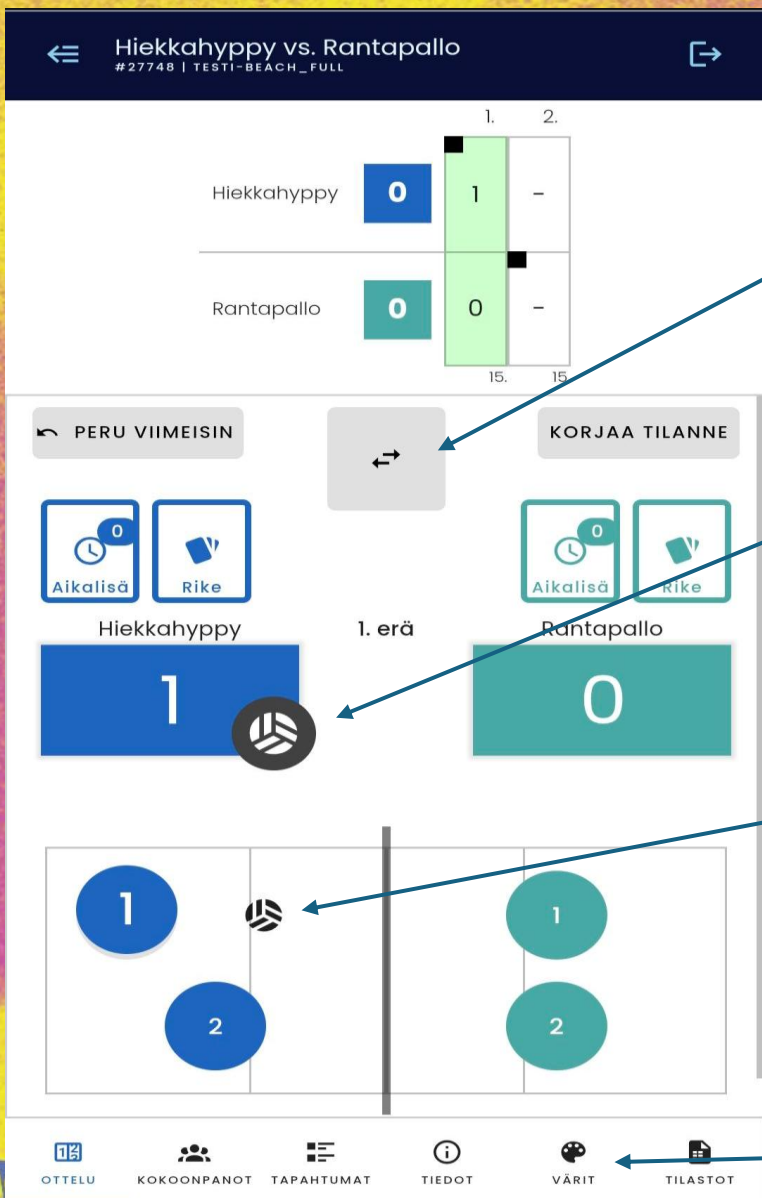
Hiekkahyppy vs. Rantapallo
#27748 | TESTI-BEACH_FULL

| | | 1. | 2. |
|---|---|---|---|
| Hiekkahyppy | 0 | 1 | - |
| Rantapallo | 0 | 0 | - |
| | | 15. | 15 |

PERU VIIMEISIN

KORJAA TILANNE

0
Aikalisä
Rike

0
Aikalisä
Rike

Hiekkahyppy
1. erä
Rantapallo

1
0

1
2
1
2

OTTELU
KOKOONPANOT
TAPAHTUMAT
TIEDOT
VÄRIT
TILASTOT